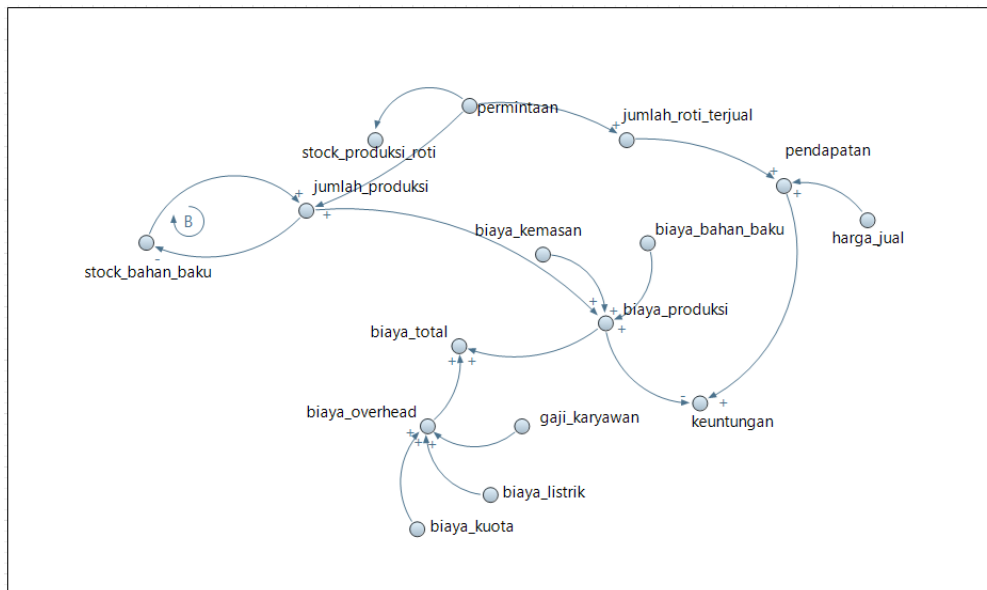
permintaan

jumlah_roti_terjual

stock_produksi_roti

pendapatan

jumlah_produksi

B

stock_bahan_baku

biaya_kemasan

biaya_bahan_baku

harga_jual

biaya_produksi

biaya_total

biaya_overhead

gaji_karyawan

keuntungan

biaya_listrik

biaya_kuota

+ + + + - + + + + + + + + + + - + + + +